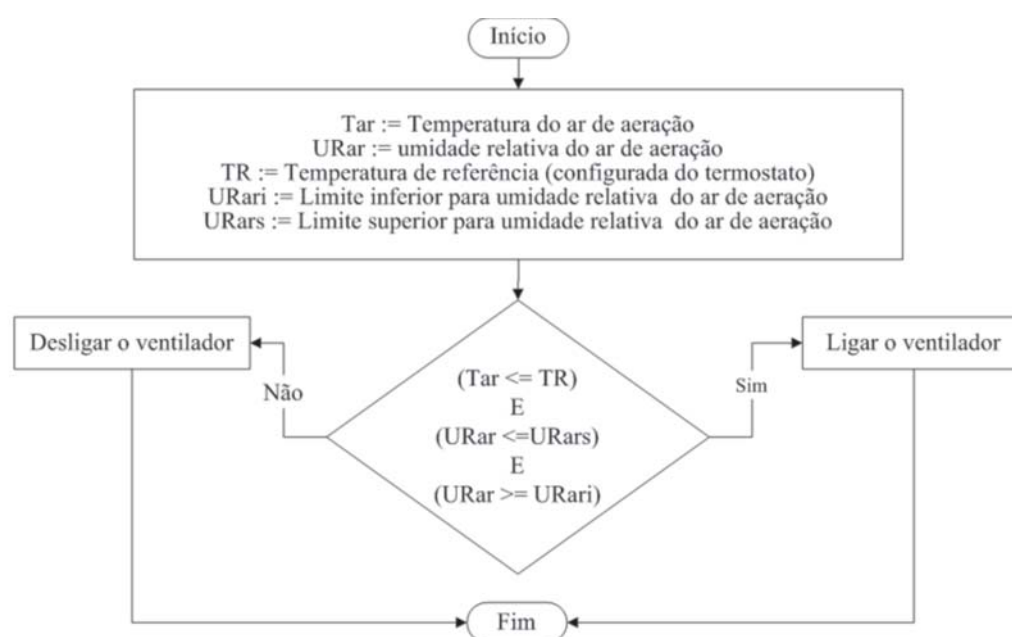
Início

Tar := Temperatura do ar de aeração
URar := umidade relativa do ar de aeração
TR := Temperatura de referência (configurada do termostato)
URari := Limite inferior para umidade relativa do ar de aeração
URars := Limite superior para umidade relativa do ar de aeração

Desligar o ventilador

Não

(Tar <= TR)
E
(URar <=URars)
E
(URar >= URari)

Sim

Ligar o ventilador

Fim